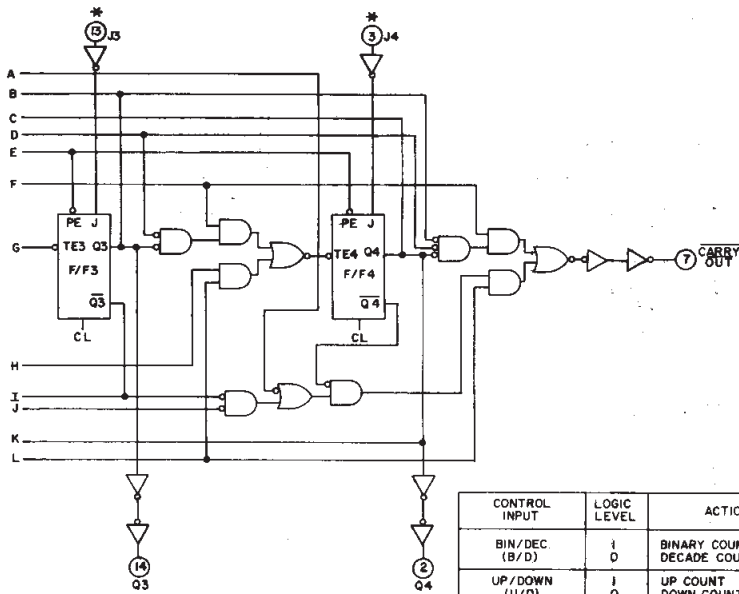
*
13 J3

*
3 J4

A
B
C
D
E
F
G
H
I
J
K
L

PE J
TE3 Q3
F/F3
$\overline{Q3}$
CL

PE J
TE4 Q4
F/F4
$\overline{Q4}$
CL

7 $\overline{CARRY}$ $\overline{OUT}$

14
Q3

2
Q4

| CONTROL INPUT | LOGIC LEVEL | ACTIO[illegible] |
|---|---|---|
| BIN/DEC. (B/D) | 1 0 | BINARY COU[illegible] DECADE COU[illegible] |
| UP/DOWN (U/D) | 1 0 | UP COUNT DOWN COUNT |